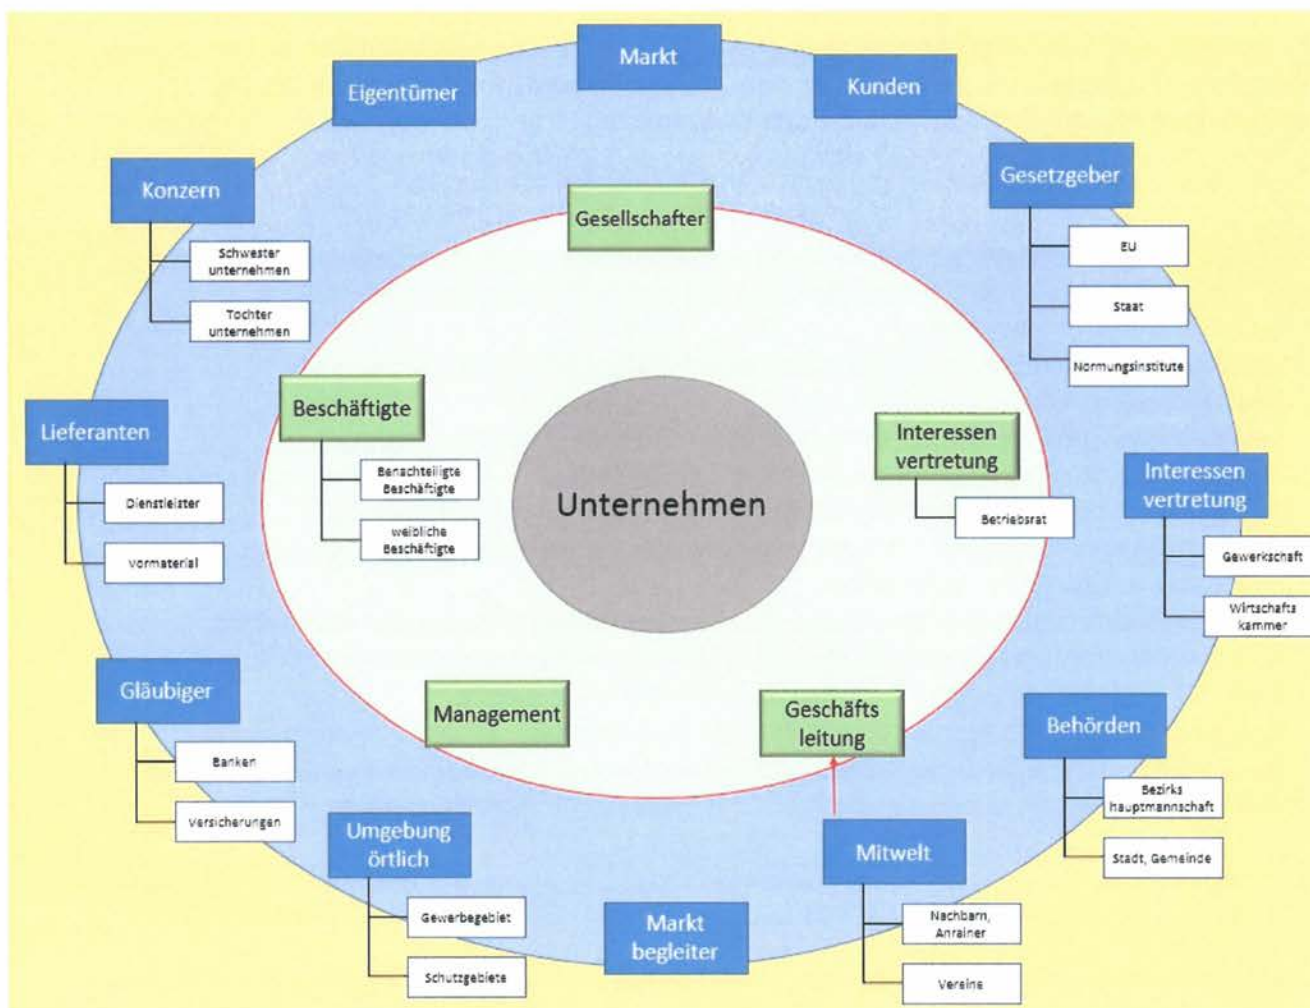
Markt

Eigentümer

Kunden

Konzern

Schwester unternehmen

Tochter unternehmen

Gesetzgeber

EU

Staat

Normungsinstitute

Gesellschafter

Beschäftigte

Benachteiligte Beschäftigte

weibliche Beschäftigte

Lieferanten

Dienstleister

Vormaterial

Unternehmen

Interessen vertretung

Betriebsrat

Interessen vertretung

Gewerkschaft

Wirtschafts kammer

Gläubiger

Banken

Versicherungen

Management

Geschäfts leitung

Behörden

Bezirks hauptmannschaft

Stadt, Gemeinde

Umgebung örtlich

Gewerbegebiet

Schutzgebiete

Markt begleiter

Mitwelt

Nachbarn, Anrainer

Vereine